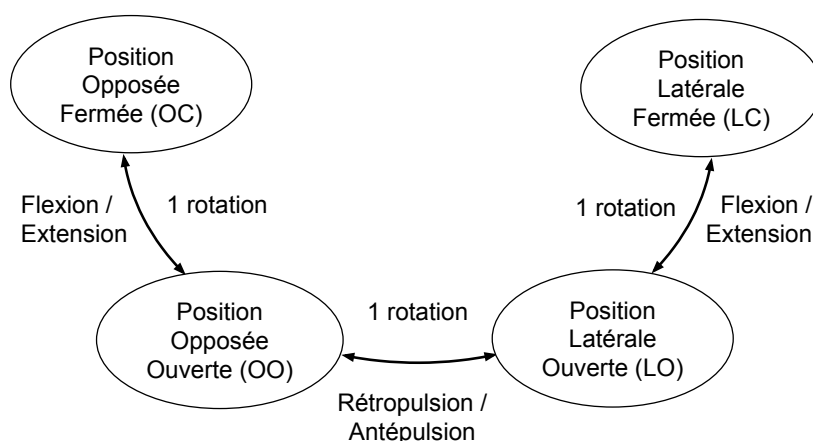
Position Opposée Fermée (OC)

Position Latérale Fermée (LC)

Flexion / Extension

1 rotation

1 rotation

Flexion / Extension

Position Opposée Ouverte (OO)

1 rotation

Position Latérale Ouverte (LO)

Rétropulsion / Antépulsion